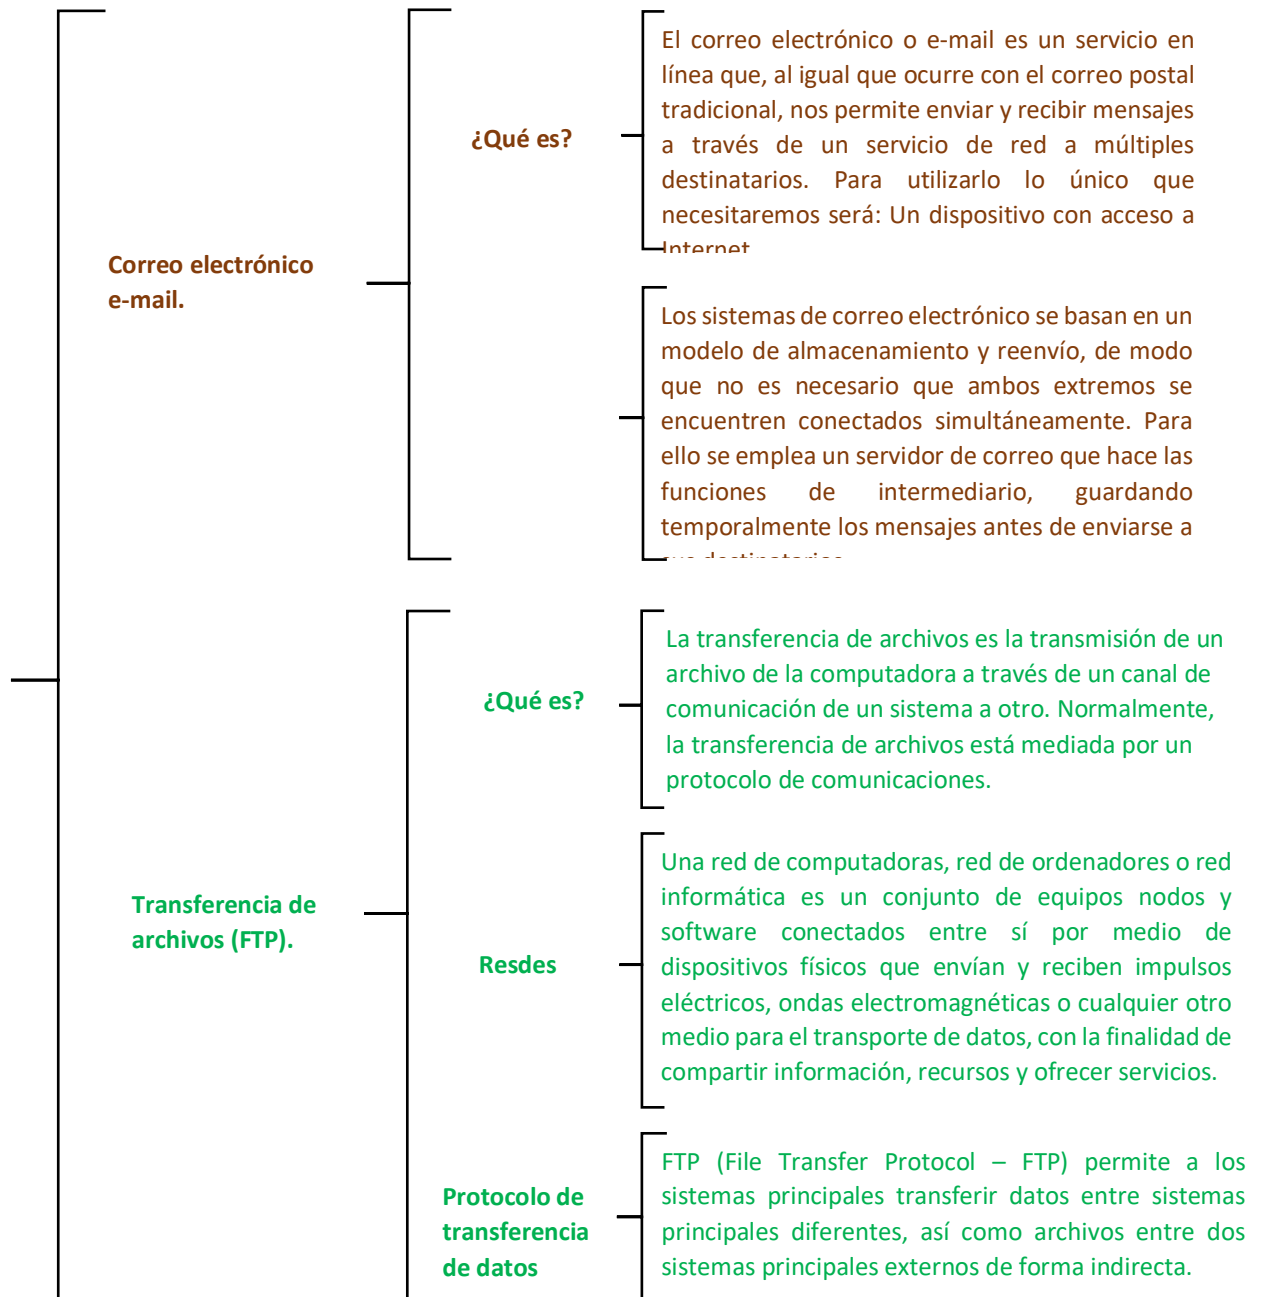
Correo electrónico e-mail.

¿Qué es?

El correo electrónico o e-mail es un servicio en línea que, al igual que ocurre con el correo postal tradicional, nos permite enviar y recibir mensajes a través de un servicio de red a múltiples destinatarios. Para utilizarlo lo único que necesitaremos será: Un dispositivo con acceso a Internet

Los sistemas de correo electrónico se basan en un modelo de almacenamiento y reenvío, de modo que no es necesario que ambos extremos se encuentren conectados simultáneamente. Para ello se emplea un servidor de correo que hace las funciones de intermediario, guardando temporalmente los mensajes antes de enviarse a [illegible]

Transferencia de archivos (FTP).

¿Qué es?

La transferencia de archivos es la transmisión de un archivo de la computadora a través de un canal de comunicación de un sistema a otro. Normalmente, la transferencia de archivos está mediada por un protocolo de comunicaciones.

Resdes

Una red de computadoras, red de ordenadores o red informática es un conjunto de equipos nodos y software conectados entre sí por medio de dispositivos físicos que envían y reciben impulsos eléctricos, ondas electromagnéticas o cualquier otro medio para el transporte de datos, con la finalidad de compartir información, recursos y ofrecer servicios.

Protocolo de transferencia de datos

FTP (File Transfer Protocol – FTP) permite a los sistemas principales transferir datos entre sistemas principales diferentes, así como archivos entre dos sistemas principales externos de forma indirecta.